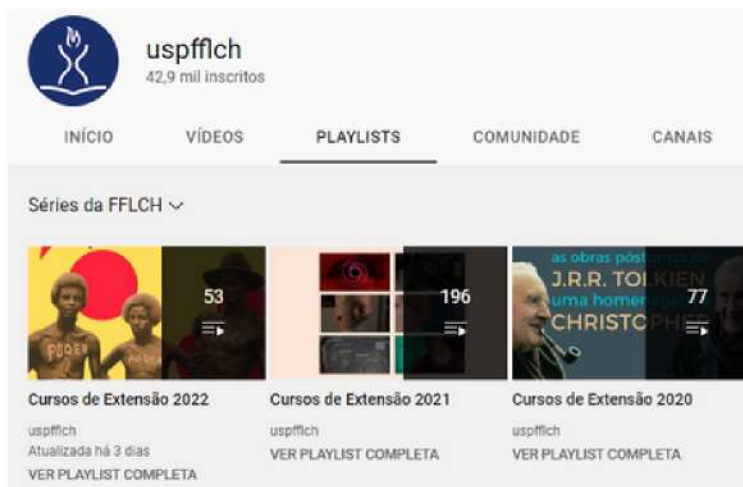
uspfflch
42,9 mil inscritos

INÍCIO VÍDEOS PLAYLISTS COMUNIDADE CANAIS

Séries da FFLCH

PODER

53

196

as obras póst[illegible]
J.R.R. TOL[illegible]
uma homen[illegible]
CHRISTOPHE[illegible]

77

Cursos de Extensão 2022
uspfflch
Atualizada há 3 dias
VER PLAYLIST COMPLETA

Cursos de Extensão 2021
uspfflch
VER PLAYLIST COMPLETA

Cursos de Extensão 2020
uspfflch
VER PLAYLIST COMPLETA